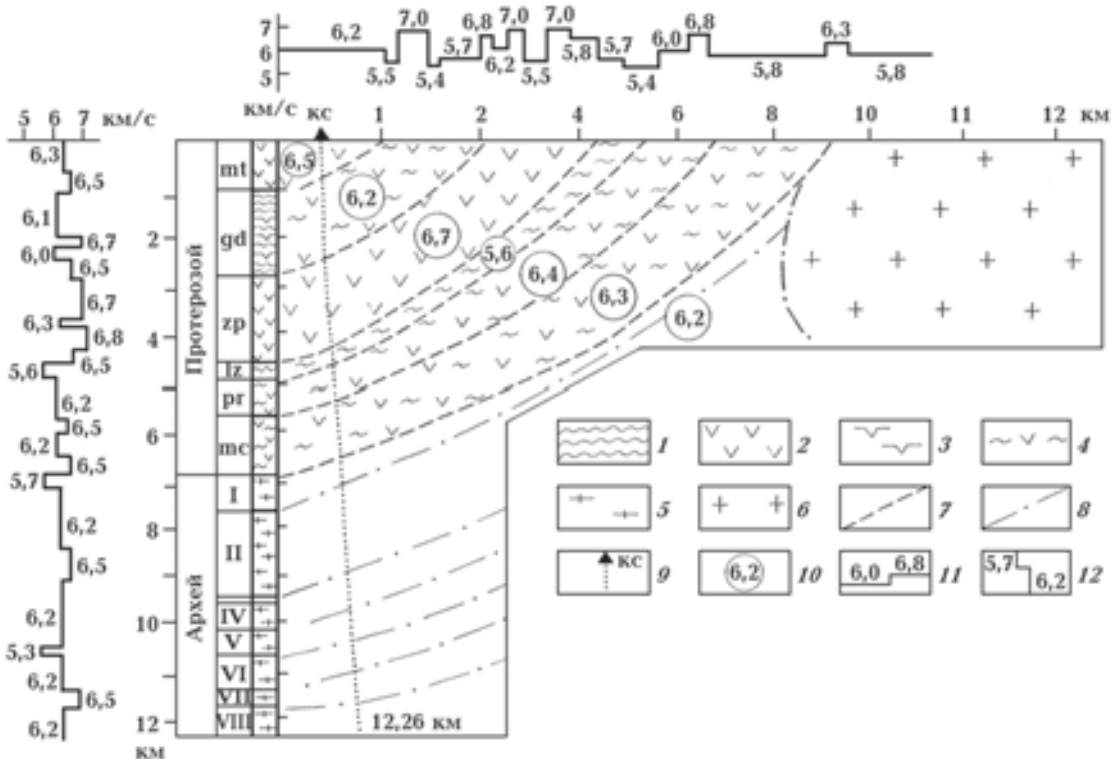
7
6
5
6,2
7,0
6,8
7,0
7,0
6,0
6,8
6,3
5,7
6,2
5,8
5,7
5,5
5,4
5,5
5,4
5,8
5,8

5 6 7 км/с
км/с
кс
1
2
4
6
8
10
11
12 км

6,3
6,5
6,1
6,7
6,0
6,5
6,7
6,3
6,8
5,6
6,5
6,2
6,5
6,2
6,5
5,7
6,2
6,5
6,2
5,3
6,2
6,5
6,2

2
4
6
8
10
12
км

Протерозой
mt
gd
zp
lz
pr
mc
Архей
I
II
IV
V
VI
VII
VIII

6,5
6,2
6,7
5,6
6,4
6,3
6,2

12,26 км

1
2
3
4
5
6
7
8
кс 9
6,2 10
6,0 6,8 11
5,7 6,2 12